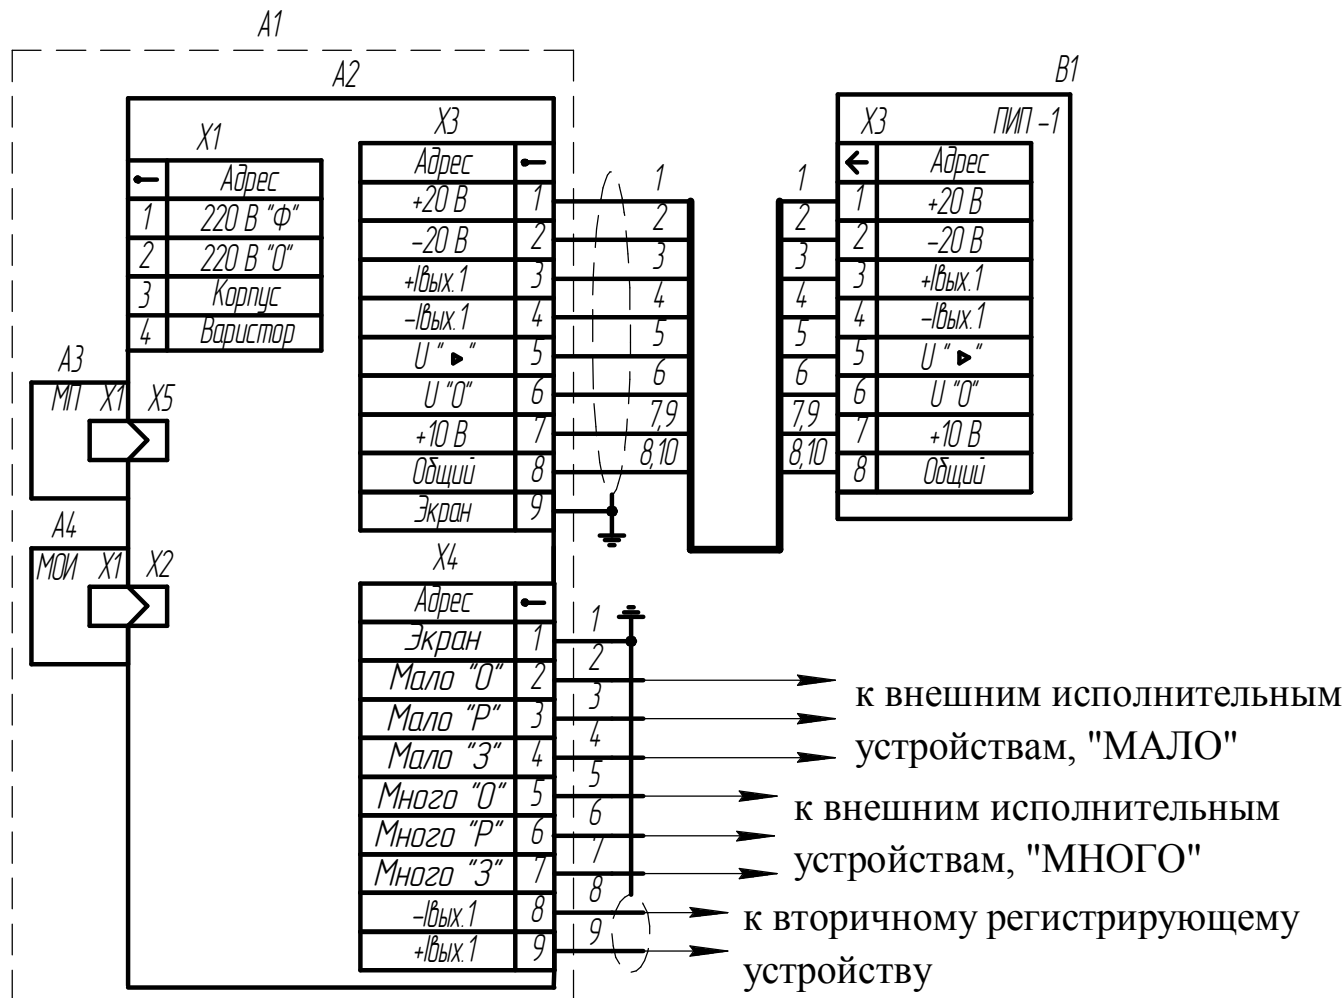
A1

A2

X1

| | Адрес |
|---|---|
| 1 | 220 В "Ф" |
| 2 | 220 В "0" |
| 3 | Корпус |
| 4 | Варистор |

A3
МП X1 X5

A4
МОИ X1 X2

X3

| Адрес | |
|---|---|
| +20 В | 1 |
| –20 В | 2 |
| +Iвых.1 | 3 |
| –Iвых.1 | 4 |
| U "▸" | 5 |
| U "0" | 6 |
| +10 В | 7 |
| Общий | 8 |
| Экран | 9 |

1 2 3 4 5 6 7,9 8,10

1 2 3 4 5 6 7,9 8,10

B1

X3 ПИП –1

| | Адрес |
|---|---|
| 1 | +20 В |
| 2 | –20 В |
| 3 | +Iвых.1 |
| 4 | –Iвых.1 |
| 5 | U "▸" |
| 6 | U "0" |
| 7 | +10 В |
| 8 | Общий |

X4

| Адрес | |
|---|---|
| Экран | 1 |
| Мало "0" | 2 |
| Мало "Р" | 3 |
| Мало "З" | 4 |
| Много "0" | 5 |
| Много "Р" | 6 |
| Много "З" | 7 |
| –Iвых.1 | 8 |
| +Iвых.1 | 9 |

1 2 3 4 5 6 7 8 9

к внешним исполнительным устройствам, "МАЛО"

к внешним исполнительным устройствам, "МНОГО"

к вторичному регистрирующему устройству